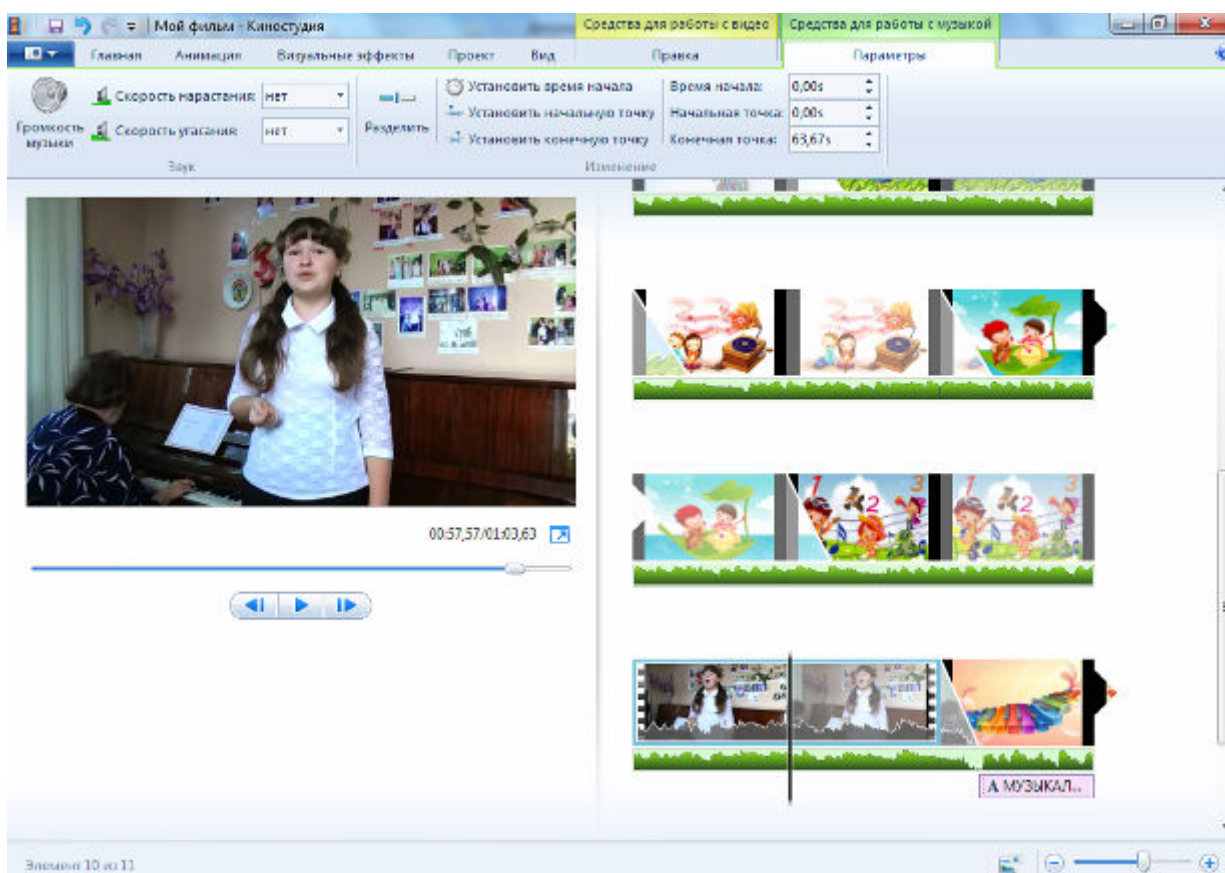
Мой фильм - Киностудия

Средства для работы с видео

Средства для работы с музыкой

Главная

Анимация

Визуальные эффекты

Проект

Вид

Правка

Параметры

Громкость музыки

Скорость нарастания: нет

Скорость угасания: нет

Звук

Разделить

Установить время начала

Установить начальную точку

Установить конечную точку

Время начала: 0,00s

Начальная точка: 0,00s

Конечная точка: 63,67s

Изменение

00:57,57/01:03,63

1 2 3

3

А МУЗЫКАЛ...

Элемент 10 из 11